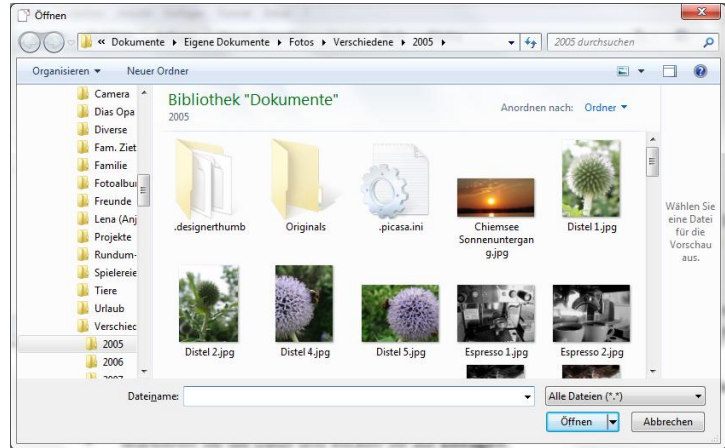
Öffnen

« Dokumente ▸ Eigene Dokumente ▸ Fotos ▸ Verschiedene ▸ 2005 ▸

2005 durchsuchen

Organisieren ▾ Neuer Ordner

Camera
Dias Opa
Diverse
Fam. Ziet
Familie
Fotoalbu
Freunde
Lena (Anj
Projekte
Rundum-
Spielereie
Tiere
Urlaub
Verschiec
2005
2006
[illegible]

Bibliothek "Dokumente"
2005

Anordnen nach: Ordner ▾

.designerthumb
Originals
.picasa.ini
Chiemsee Sonnenuntergang.jpg
Distel 1.jpg
Distel 2.jpg
Distel 4.jpg
Distel 5.jpg
Espresso 1.jpg
Espresso 2.jpg

Wählen Sie eine Datei für die Vorschau aus.

Dateiname:

Alle Dateien (*.*)

Öffnen
Abbrechen